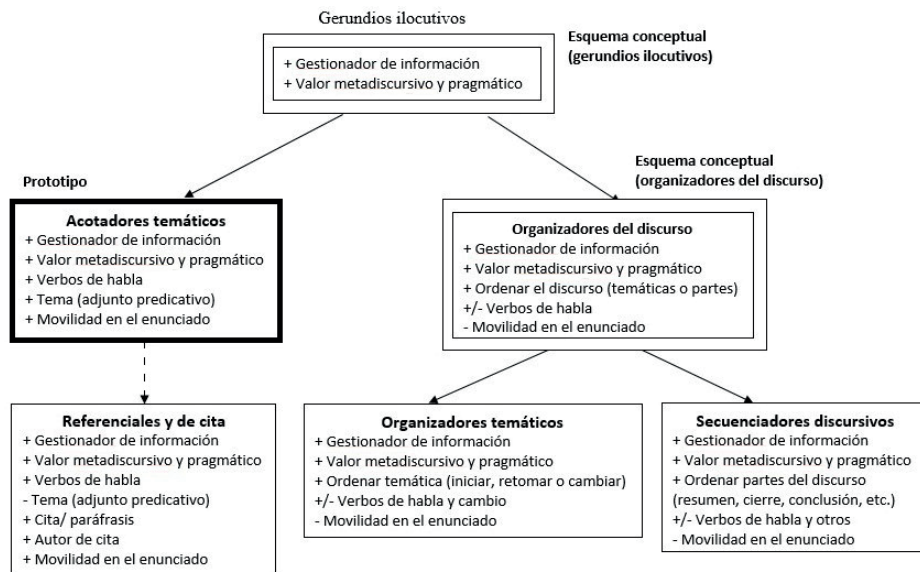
Gerundios ilocutivos

Esquema conceptual (gerundios ilocutivos)

+ Gestionador de información
+ Valor metadiscursivo y pragmático

Prototipo

Acotadores temáticos
+ Gestionador de información
+ Valor metadiscursivo y pragmático
+ Verbos de habla
+ Tema (adjunto predicativo)
+ Movilidad en el enunciado

Esquema conceptual (organizadores del discurso)

Organizadores del discurso
+ Gestionador de información
+ Valor metadiscursivo y pragmático
+ Ordenar el discurso (temáticas o partes)
+/- Verbos de habla
- Movilidad en el enunciado

Referenciales y de cita
+ Gestionador de información
+ Valor metadiscursivo y pragmático
+ Verbos de habla
- Tema (adjunto predicativo)
+ Cita/ paráfrasis
+ Autor de cita
+ Movilidad en el enunciado

Organizadores temáticos
+ Gestionador de información
+ Valor metadiscursivo y pragmático
+ Ordenar temática (iniciar, retomar o cambiar)
+/- Verbos de habla y cambio
- Movilidad en el enunciado

Secuenciadores discursivos
+ Gestionador de información
+ Valor metadiscursivo y pragmático
+ Ordenar partes del discurso (resumen, cierre, conclusión, etc.)
+/- Verbos de habla y otros
- Movilidad en el enunciado